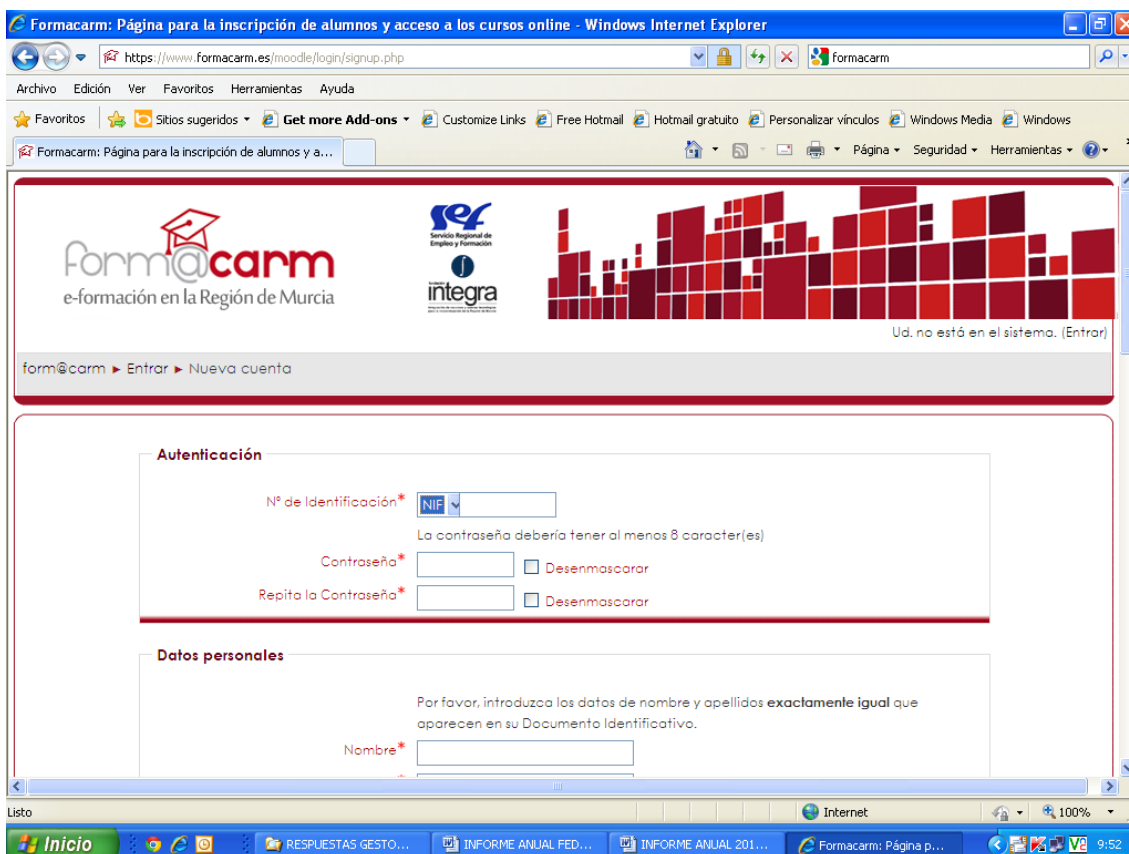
Formacarm: Página para la inscripción de alumnos y acceso a los cursos online - Windows Internet Explorer

https://www.formacarm.es/moodle/login/signup.php

formacarm

Archivo Edición Ver Favoritos Herramientas Ayuda

Favoritos Sitios sugeridos Get more Add-ons Customize Links Free Hotmail Hotmail gratuito Personalizar vínculos Windows Media Windows

Formacarm: Página para la inscripción de alumnos y a...

Página Seguridad Herramientas

form@carm
e-formación en la Región de Murcia

sef
Servicio Regional de Empleo y Formación

integra

Ud. no está en el sistema. (Entrar)

form@carm ► Entrar ► Nueva cuenta

Autenticación

Nº de Identificación* NIF

La contraseña debería tener al menos 8 caracter(es)

Contraseña* Desenmascarar

Repita la Contraseña* Desenmascarar

Datos personales

Por favor, introduzca los datos de nombre y apellidos **exactamente igual** que aparecen en su Documento Identificativo.

Nombre*

Listo

Internet

100%

Inicio

RESPUESTAS GESTO...

INFORME ANUAL FED...

INFORME ANUAL 201...

Formacarm: Página p...

9:52